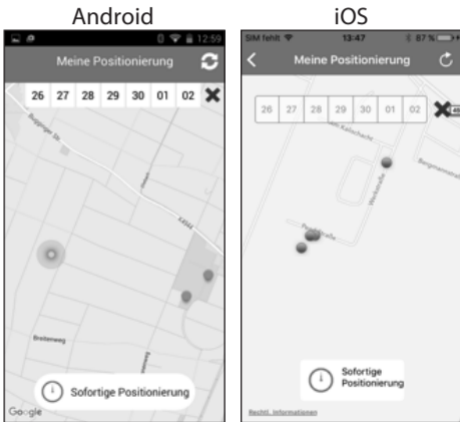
Android

12:59

Meine Positionierung

| 26 | 27 | 28 | 29 | 30 | 01 | 02 |
|---|---|---|---|---|---|---|

Breiteweg

Sofortige Positionierung

Google

iOS

SIM fehlt

13:47

87 %

Meine Positionierung

| 26 | 27 | 28 | 29 | 30 | 01 | 02 |
|---|---|---|---|---|---|---|

Sofortige Positionierung

Rechtl. Informationen